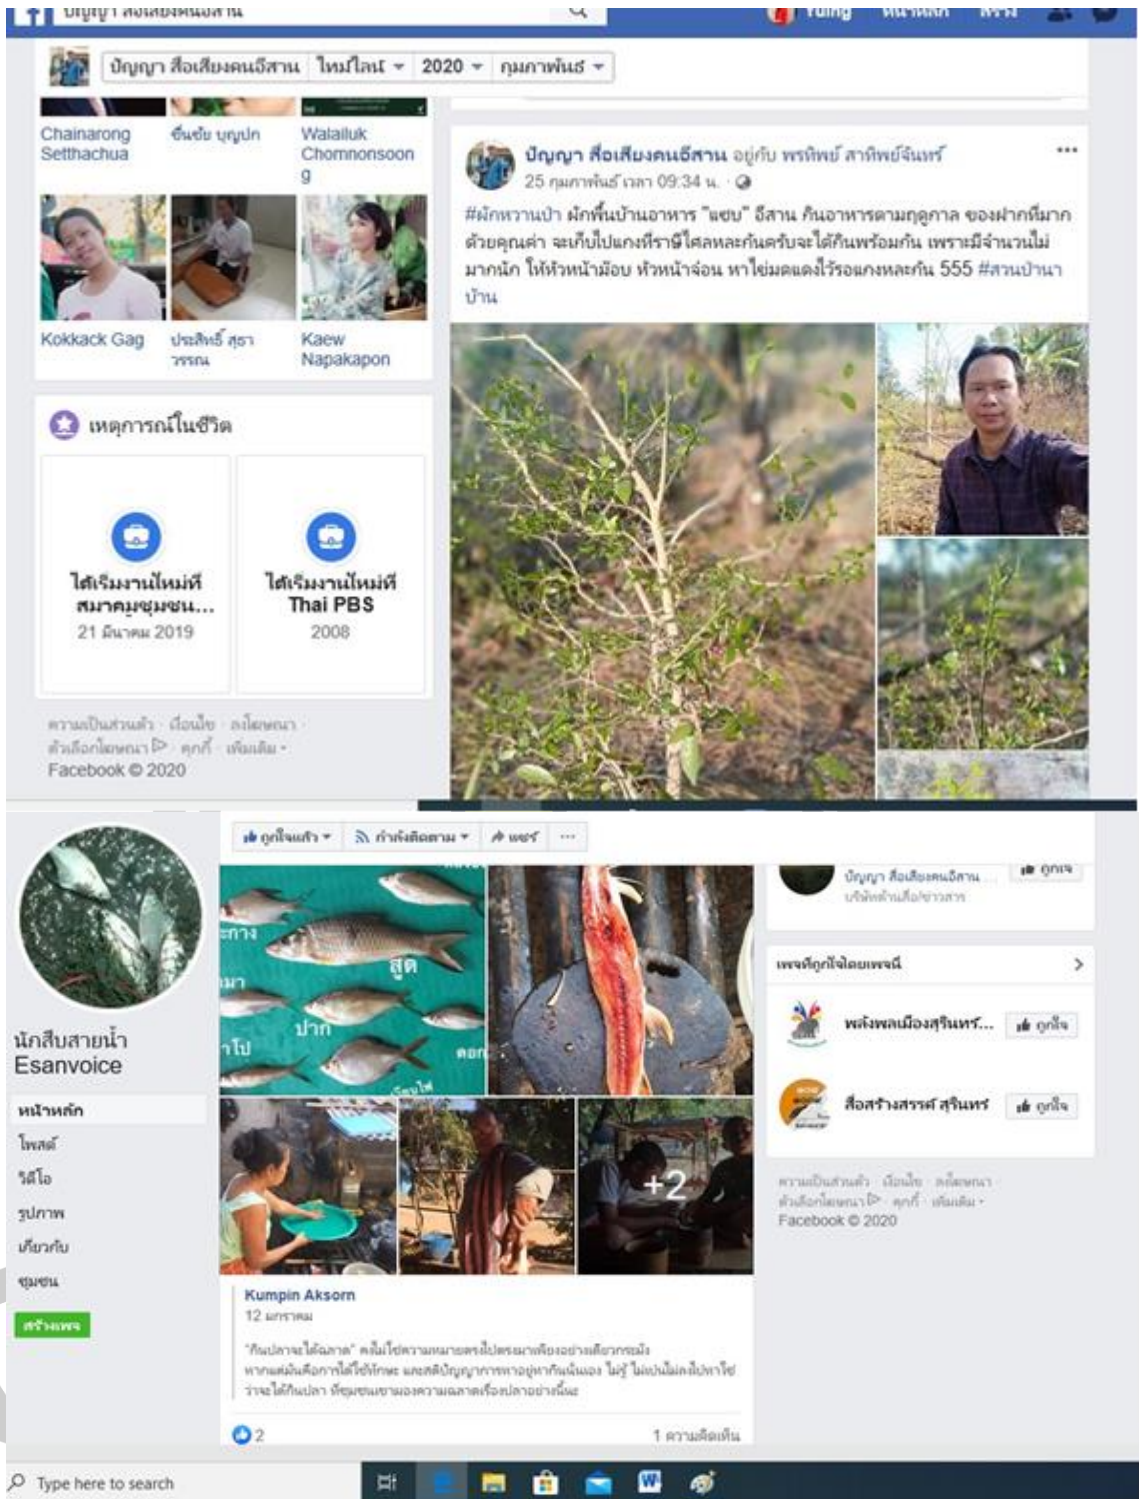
ปัญญา สื่อเสียงคนอีสาน Yuing หน้าหลัก สร้าง

ปัญญา สื่อเสียงคนอีสาน ไทม์ไลน์ 2020 กุมภาพันธ์

Chainarong Setthachua
ชื่นชัย บุญปก
Walailuk Chomnonsoong
Kokkack Gag
ประสิทธิ์ สุราวรรณ
Kaew Napakapon

เหตุการณ์ในชีวิต

ได้เริ่มงานใหม่ที่ สมาคมชุมชน...
21 มีนาคม 2019

ได้เริ่มงานใหม่ที่ Thai PBS
2008

ความเป็นส่วนตัว · เงื่อนไข · โฆษณา · ตัวเลือกโฆษณา · คุกกี้ · เพิ่มเติม ·
Facebook © 2020

ปัญญา สื่อเสียงคนอีสาน อยู่กับ พรทิพย์ สาทิพย์จันทร์
25 กุมภาพันธ์ เวลา 09:34 น. ·

#ผักหวานป่า ผักพื้นบ้านอาหาร "แซบ" อีสาน กินอาหารตามฤดูกาล ของฝากที่มากด้วยคุณค่า จะเก็บไปแกงที่ราษีไศลหละกันครับจะได้กินพร้อมกัน เพราะมีจำนวนไม่มากนัก ให้หัวหน้าม้อบ หัวหน้าจ่อน หาไข่มดแดงไว้รอแกงหละกัน 555 #สวนป่านาบ้าน

นักสืบสายน้ำ Esanvoice

หน้าหลัก
โพสต์
วิดีโอ
รูปภาพ
เกี่ยวกับ
ชุมชน
สร้างเพจ

ถูกใจแล้ว · กำลังติดตาม · แชร์ · ...

ปาก
สูด

+2

Kumpin Aksorn
12 มกราคม

"กินปลาจะได้ฉลาด" คงไม่ใช่ความหมายตรงนี้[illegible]

2
1 ความคิดเห็น

ปัญญา สื่อเสียงคนอีสาน
บริษัทด้านสื่อ/ข่าวสาร
ถูกใจ

เพจที่ถูกใจโดยเพจนี้

พลังพลเมืองสุรินทร์...
ถูกใจ

สื่อสร้างสรรค์ สุรินทร์
ถูกใจ

ความเป็นส่วนตัว · เงื่อนไข · โฆษณา · ตัวเลือกโฆษณา · คุกกี้ · เพิ่มเติม ·
Facebook © 2020

Type here to search